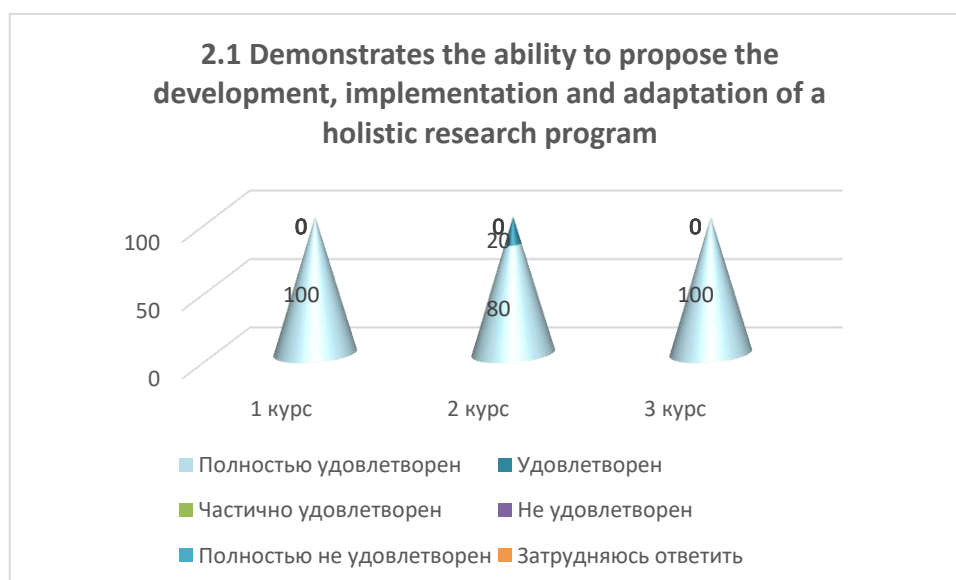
2.1 Demonstrates the ability to propose the development, implementation and adaptation of a holistic research program

100
50
0

0
100
0
20
80
0
100

1 курс
2 курс
3 курс

Полностью удовлетворен
Удовлетворен
Частично удовлетворен
Не удовлетворен
Полностью не удовлетворен
Затрудняюсь ответить